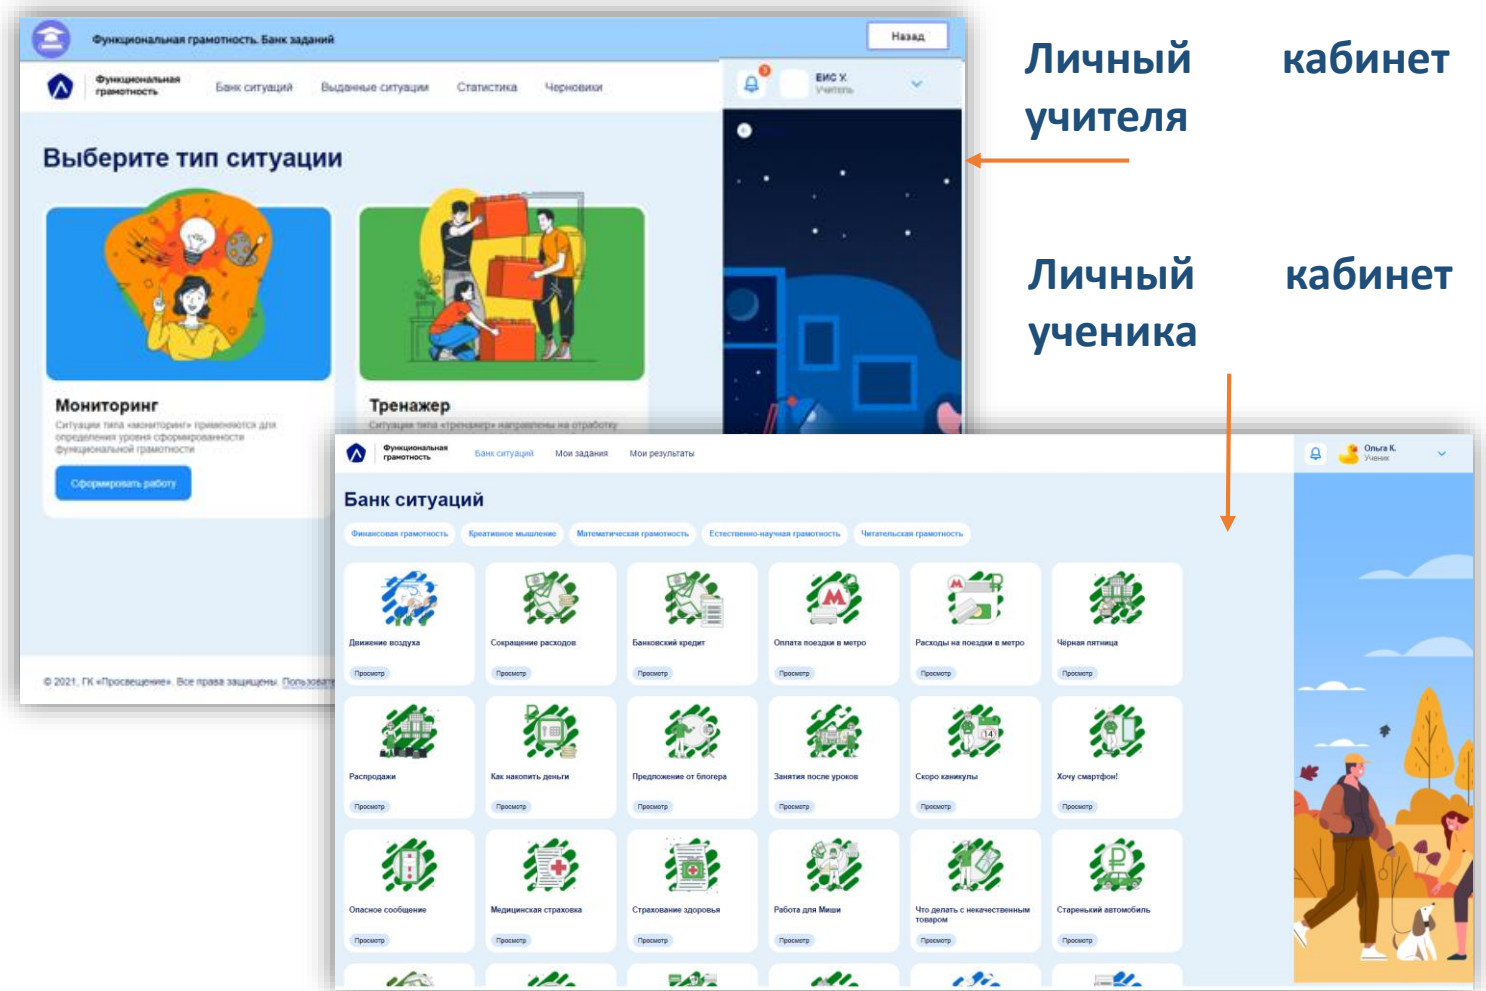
Функциональная грамотность. Банк заданий

Назад

Функциональная грамотность

Банк ситуаций Выданные ситуации Статистика Черновики

ЕИС Х.
Учитель

Выберите тип ситуации

Мониторинг
Ситуации типа «мониторинг» применяются для определения уровня сформированности функциональной грамотности

Сформировать работу

Тренажер
Ситуации типа «тренажер» направлены на отработку

© 2021, ГК «Просвещение». Все права защищены. Пользовате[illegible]

Личный кабинет учителя

Личный кабинет ученика

Функциональная грамотность

Банк ситуаций Мои задания Мои результаты

Ольга К.
Ученик

Банк ситуаций

Финансовая грамотность Креативное мышление Математическая грамотность Естественно-научная грамотность Читательская грамотность

Движение воздуха
Просмотр

Сокращение расходов
Просмотр

Банковский кредит
Просмотр

Оплата поездки в метро
Просмотр

Расходы на поездки в метро
Просмотр

Чёрная пятница
Просмотр

Распродажи
Просмотр

Как накопить деньги
Просмотр

Предложение от блогера
Просмотр

Занятия после уроков
Просмотр

Скоро каникулы
Просмотр

Хочу смартфон!
Просмотр

Опасное сообщение
Просмотр

Медицинская страховка
Просмотр

Страхование здоровья
Просмотр

Работа для Миши
Просмотр

Что делать с некачественным товаром
Просмотр

Старенький автомобиль
Просмотр